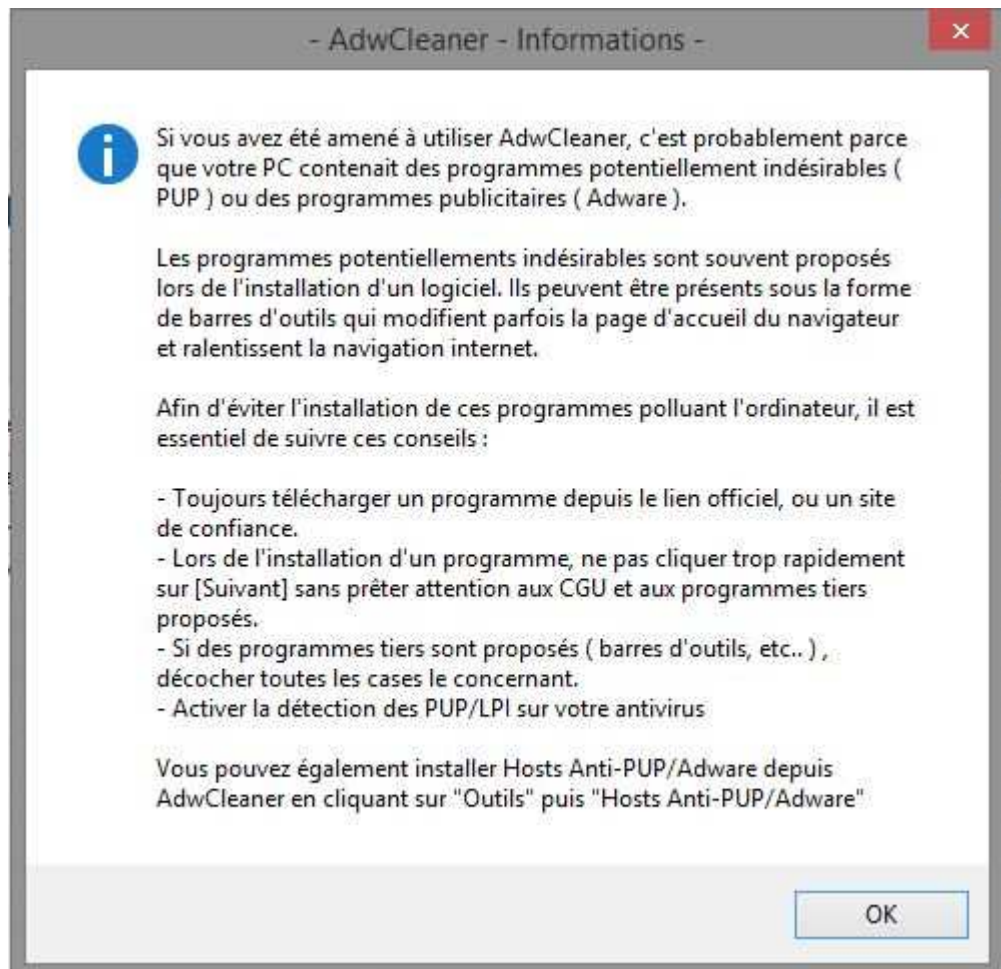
- AdwCleaner - Informations -

Si vous avez été amené à utiliser AdwCleaner, c'est probablement parce que votre PC contenait des programmes potentiellement indésirables ( PUP ) ou des programmes publicitaires ( Adware ).

Les programmes potentiellements indésirables sont souvent proposés lors de l'installation d'un logiciel. Ils peuvent être présents sous la forme de barres d'outils qui modifient parfois la page d'accueil du navigateur et ralentissent la navigation internet.

Afin d'éviter l'installation de ces programmes polluant l'ordinateur, il est essentiel de suivre ces conseils :

- Toujours télécharger un programme depuis le lien officiel, ou un site de confiance.
- Lors de l'installation d'un programme, ne pas cliquer trop rapidement sur [Suivant] sans prêter attention aux CGU et aux programmes tiers proposés.
- Si des programmes tiers sont proposés ( barres d'outils, etc.. ) , décocher toutes les cases le concernant.
- Activer la détection des PUP/LPI sur votre antivirus

Vous pouvez également installer Hosts Anti-PUP/Adware depuis AdwCleaner en cliquant sur "Outils" puis "Hosts Anti-PUP/Adware"

OK